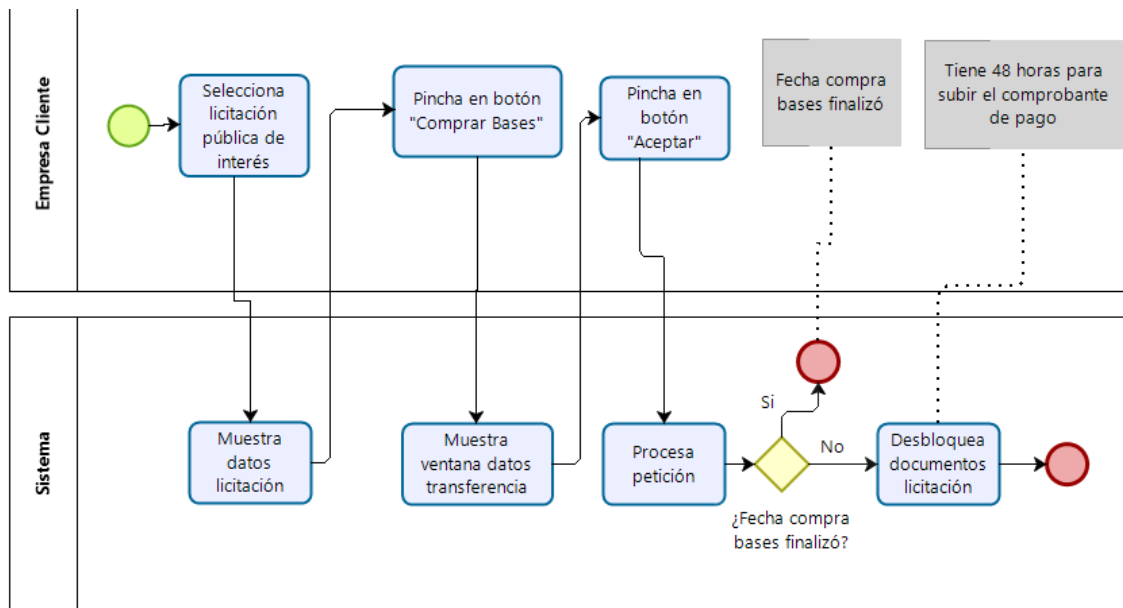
Empresa Cliente

Selecciona licitación pública de interés

Pincha en botón "Comprar Bases"

Pincha en botón "Aceptar"

Fecha compra bases finalizó

Tiene 48 horas para subir el comprobante de pago

Sistema

Muestra datos licitación

Muestra ventana datos transferencia

Procesa petición

Si

No

¿Fecha compra bases finalizó?

Desbloquea documentos licitación